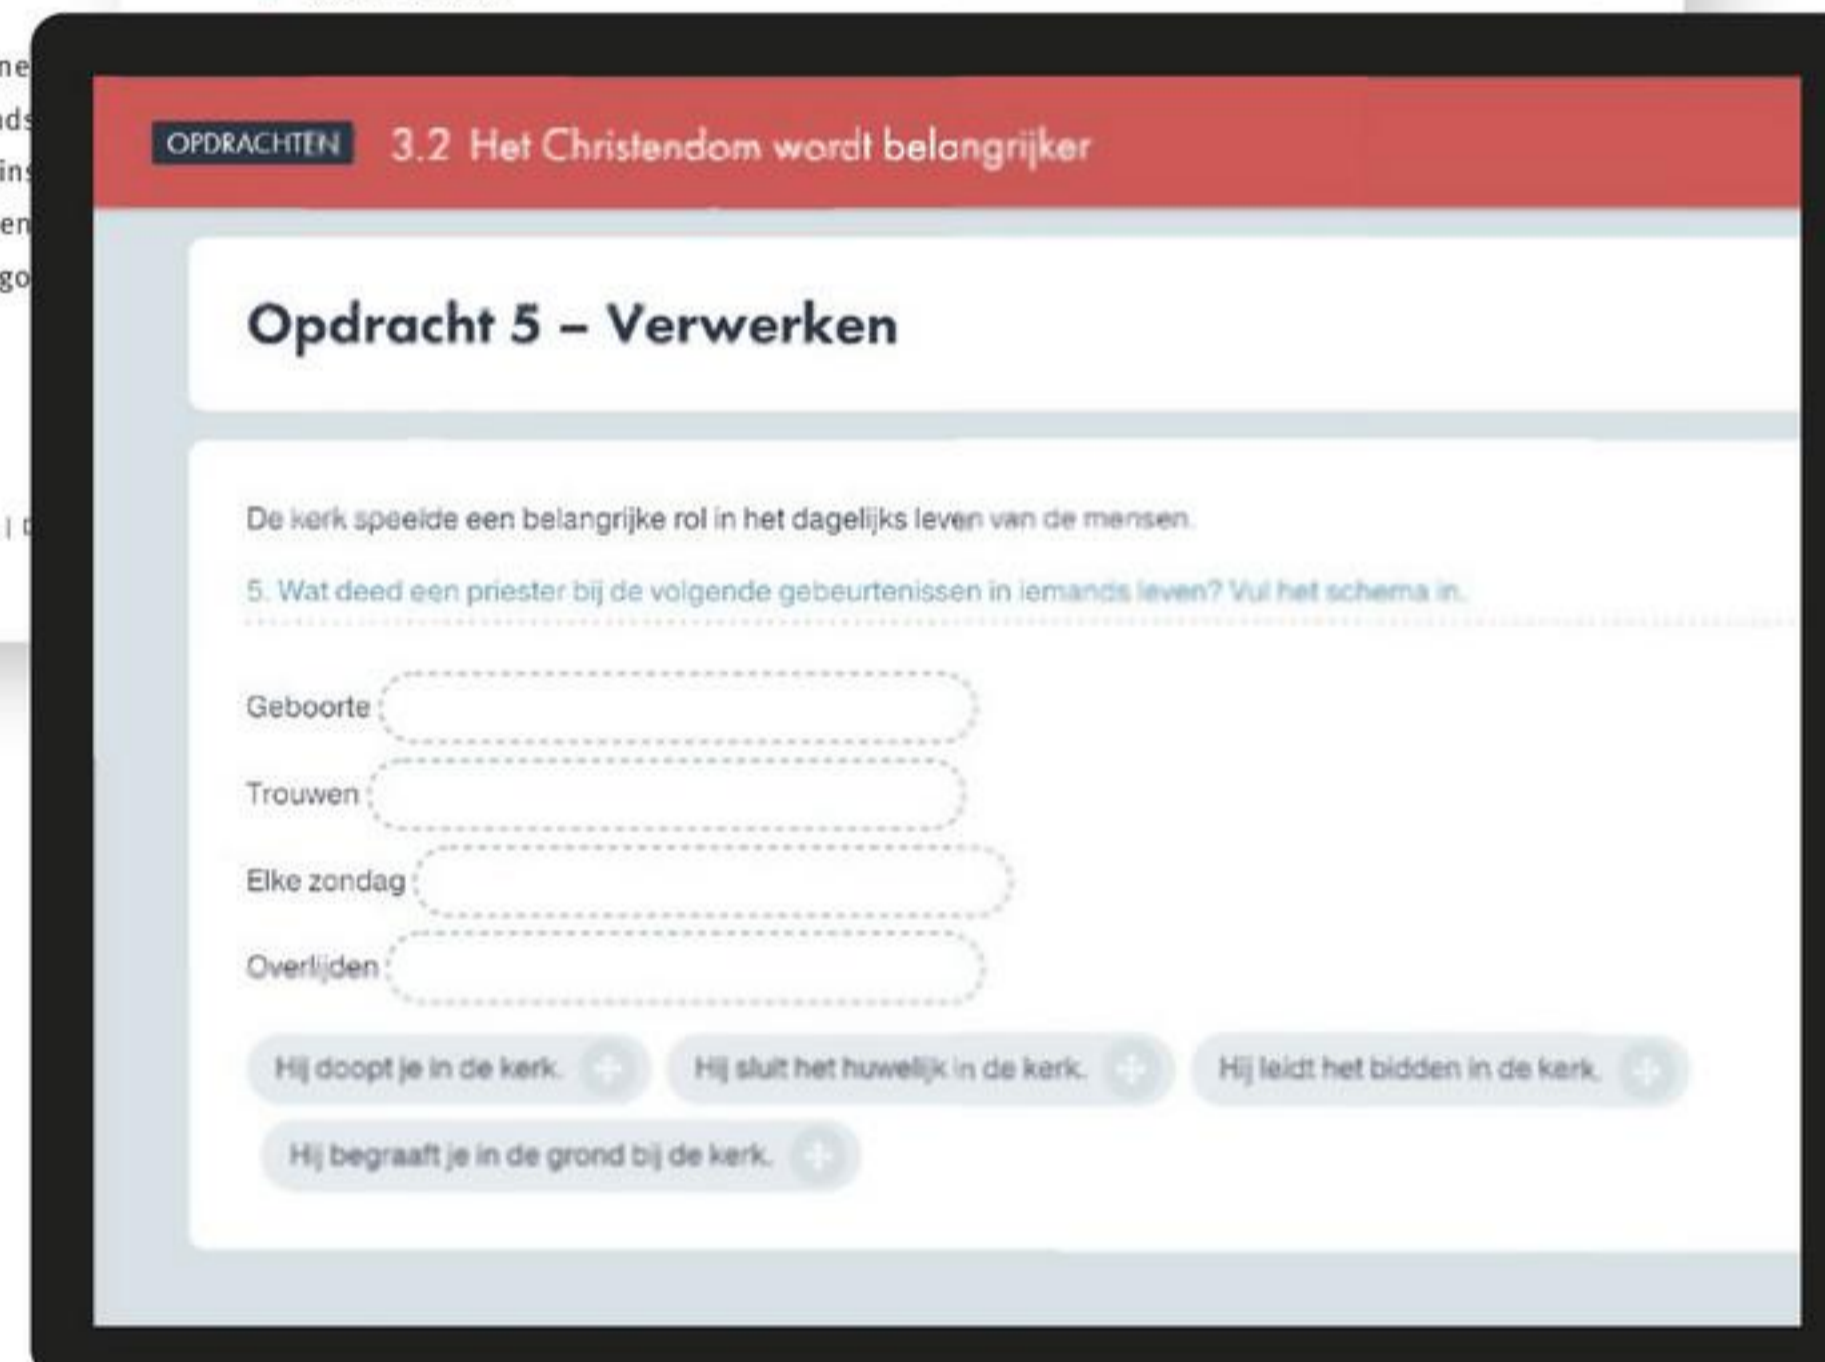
ne
ds
ins
en
go

OPDRACHTEN 3.2 Het Christendom wordt belangrijker

Opdracht 5 – Verwerken

De kerk speelde een belangrijke rol in het dagelijks leven van de mensen.

5. Wat deed een priester bij de volgende gebeurtenissen in iemands leven? Vul het schema in.

Geboorte

Trouwen

Elke zondag

Overlijden

Hij doopt je in de kerk.

Hij sluit het huwelijk in de kerk.

Hij leidt het bidden in de kerk.

Hij begraaft je in de grond bij de kerk.